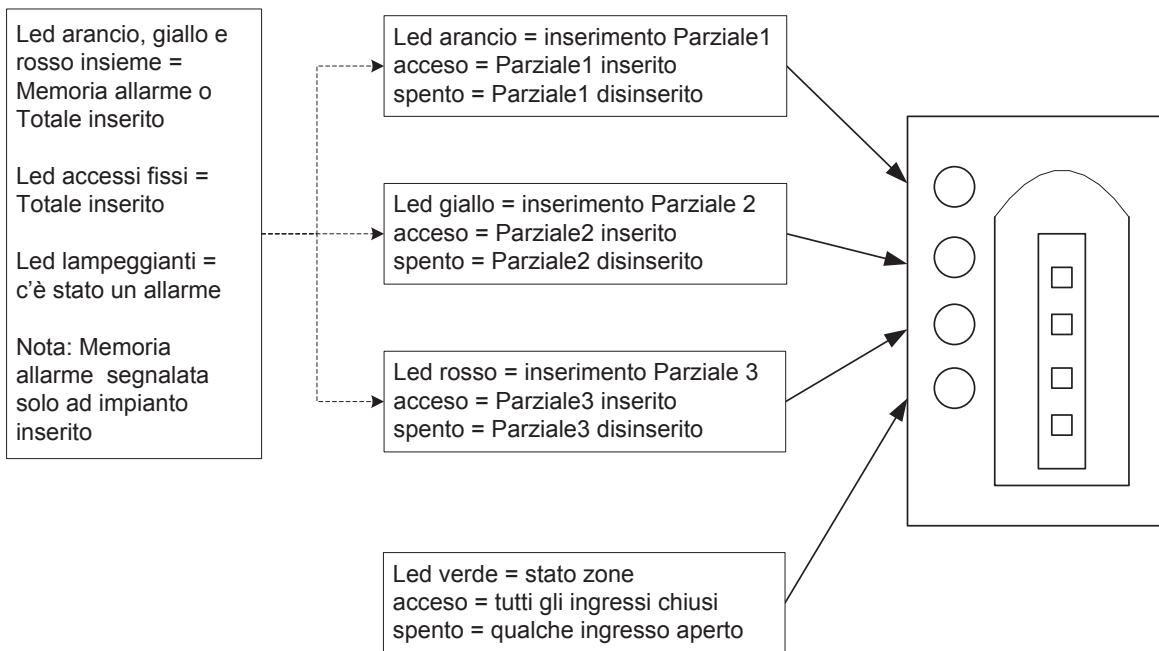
Led arancio, giallo e rosso insieme = Memoria allarme o Totale inserito

Led accessi fissi = Totale inserito

Led lampeggianti = c'è stato un allarme

Nota: Memoria allarme segnalata solo ad impianto inserito

Led arancio = inserimento Parziale1
acceso = Parziale1 inserito
spento = Parziale1 disinserito

Led giallo = inserimento Parziale 2
acceso = Parziale2 inserito
spento = Parziale2 disinserito

Led rosso = inserimento Parziale 3
acceso = Parziale3 inserito
spento = Parziale3 disinserito

Led verde = stato zone
acceso = tutti gli ingressi chiusi
spento = qualche ingresso aperto